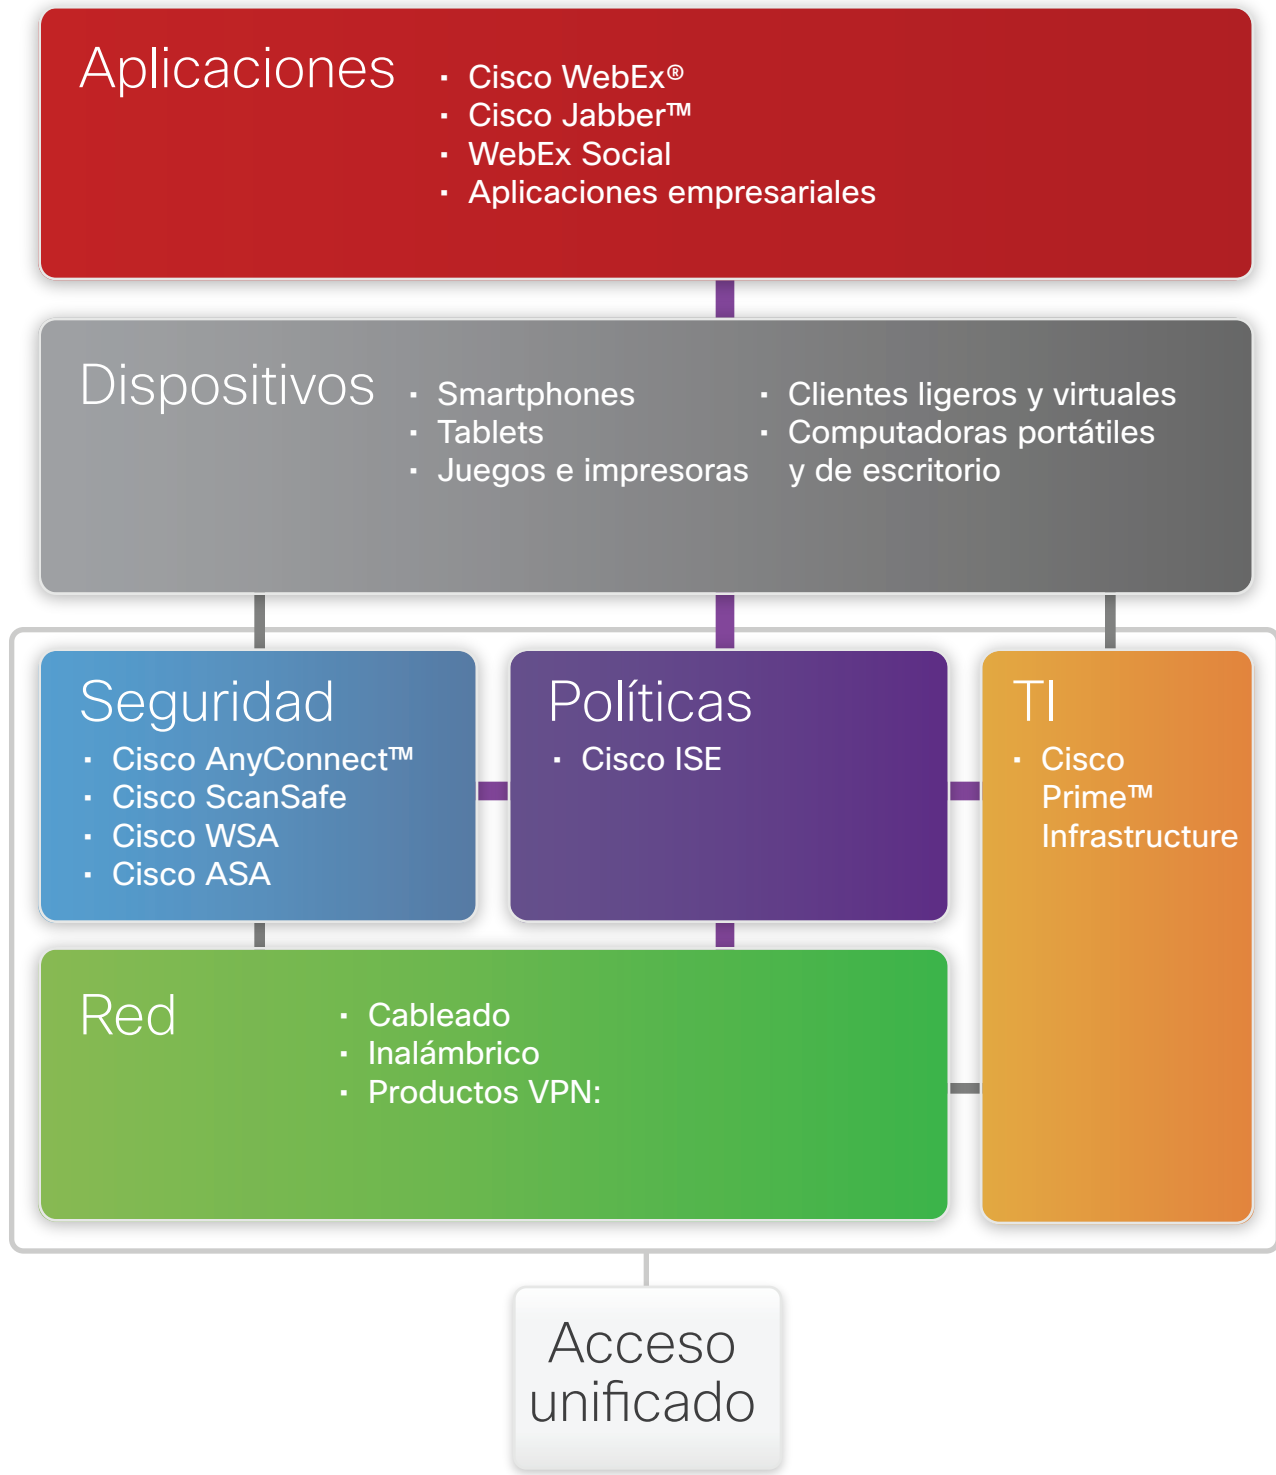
Aplicaciones

- Cisco WebEx®
- Cisco Jabber™
- WebEx Social
- Aplicaciones empresariales

Dispositivos

- Smartphones
- Tablets
- Juegos e impresoras

- Clientes ligeros y virtuales
- Computadoras portátiles y de escritorio

Seguridad

- Cisco AnyConnect™
- Cisco ScanSafe
- Cisco WSA
- Cisco ASA

Políticas

- Cisco ISE

TI

- Cisco Prime™ Infrastructure

Red

- Cableado
- Inalámbrico
- Productos VPN:

Acceso unificado